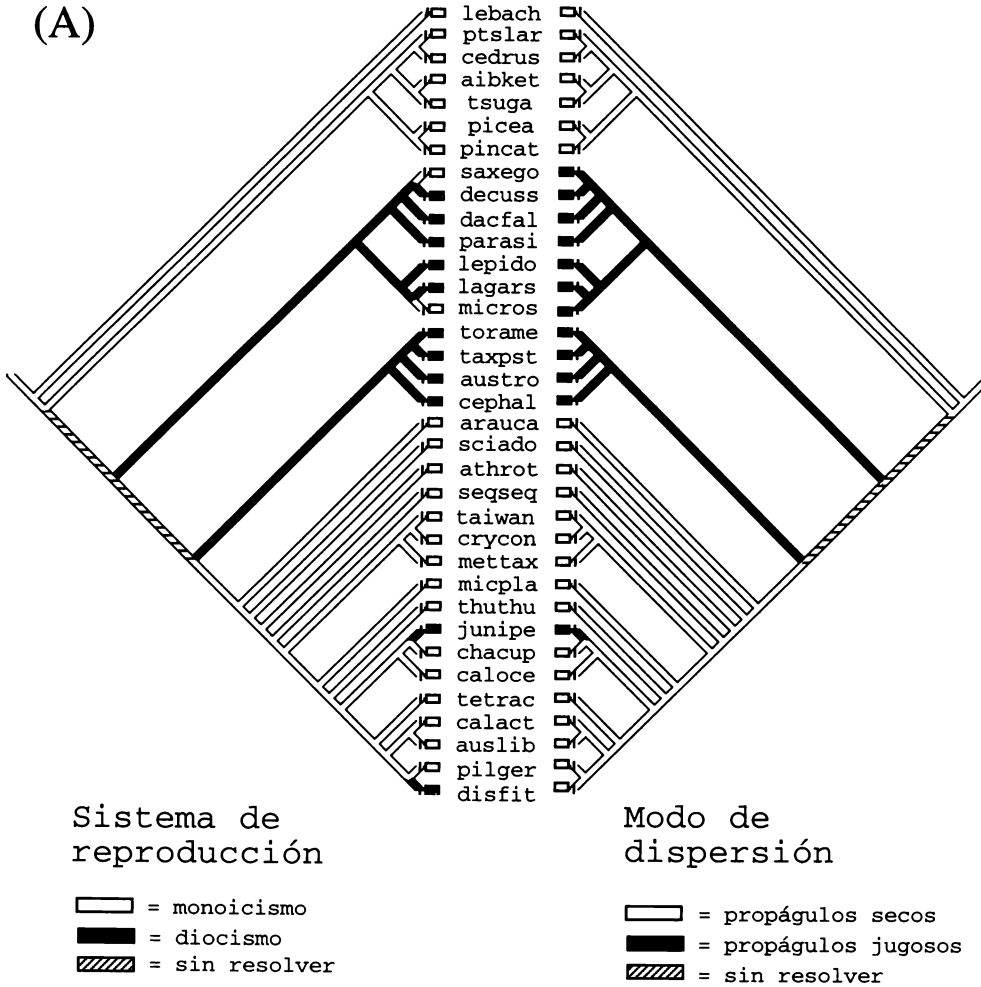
(A)

lebach
ptslar
cedrus
aibket
tsuga
picea
pincat
saxego
decuss
dacfal
parasi
lepido
lagars
micros
torame
taxpst
austro
cephal
arauca
sciado
athrot
seqseq
taiwan
crycon
mettax
micpla
thuthu
junipe
chacup
caloce
tetrac
calact
auslib
pilger
disfit

Sistema de reproducción

= monoicismo
= diocismo
= sin resolver

Modo de dispersión

= propágulos secos
= propágulos jugosos
= sin resolver